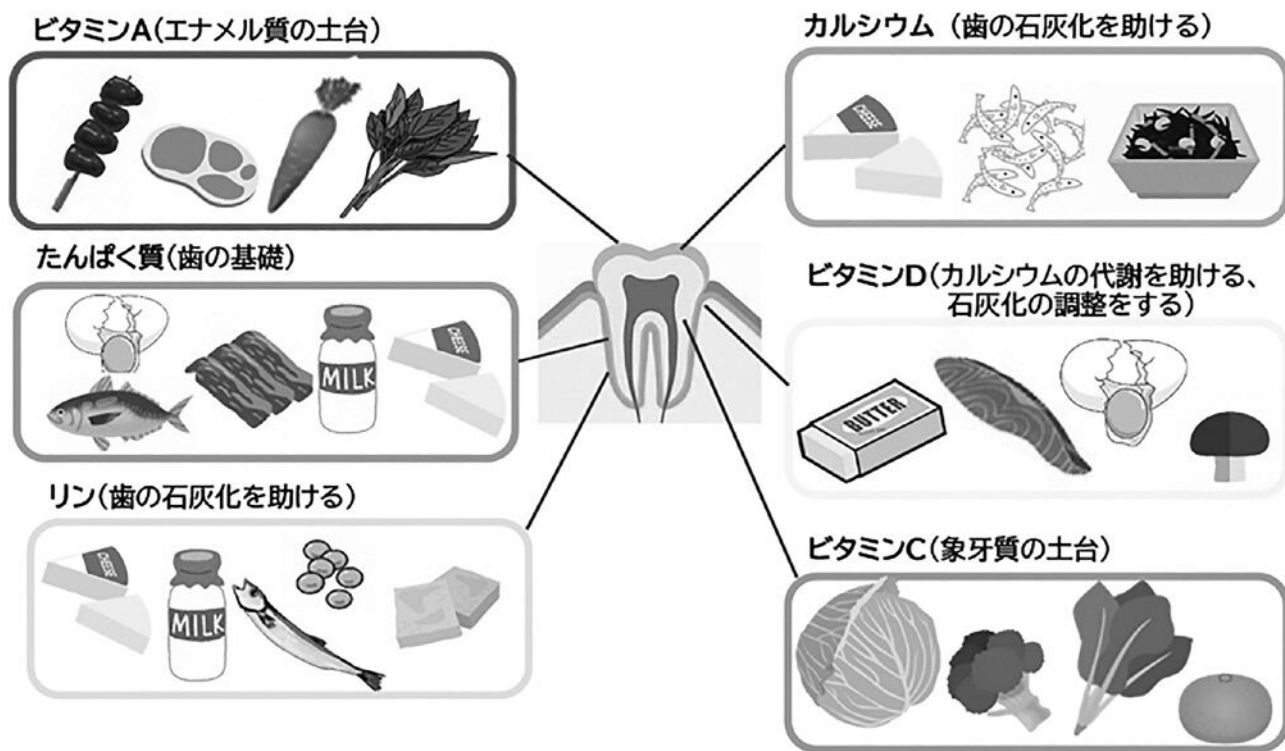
ビタミンA(エナメル質の土台)

たんぱく質(歯の基礎)

MILK

CHEESE

リン(歯の石灰化を助ける)

CHEESE

MILK

カルシウム(歯の石灰化を助ける)

CHEESE

ビタミンD(カルシウムの代謝を助ける、石灰化の調整をする)

BUTTER

ビタミンC(象牙質の土台)